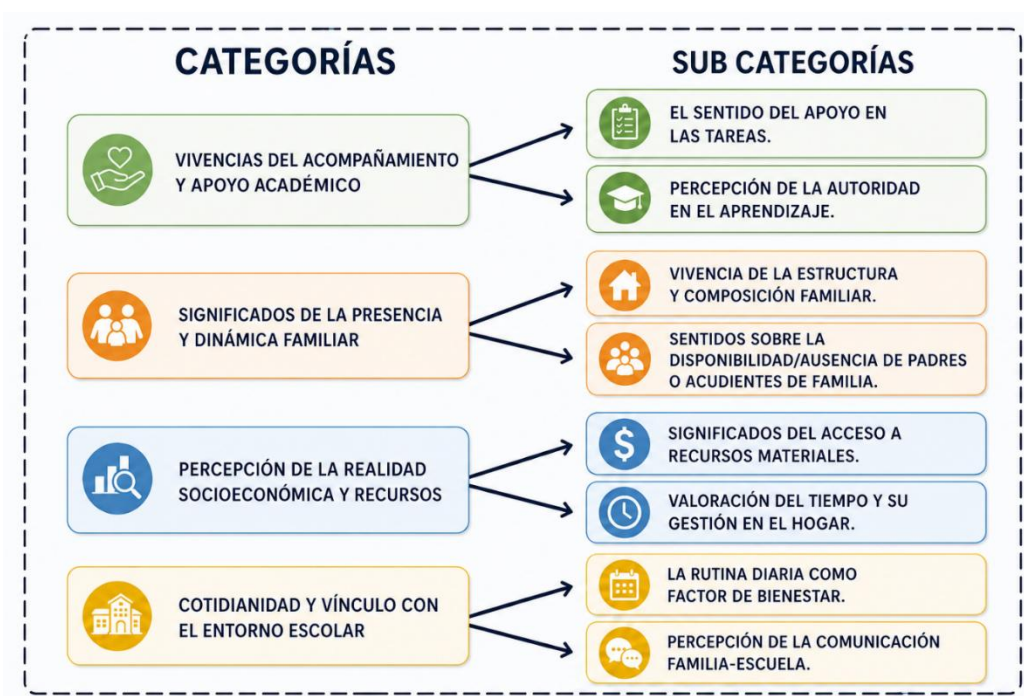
CATEGORÍAS

SUB CATEGORÍAS

VIVENCIAS DEL ACOMPAÑAMIENTO Y APOYO ACADÉMICO

EL SENTIDO DEL APOYO EN LAS TAREAS.

PERCEPCIÓN DE LA AUTORIDAD EN EL APRENDIZAJE.

SIGNIFICADOS DE LA PRESENCIA Y DINÁMICA FAMILIAR

VIVENCIA DE LA ESTRUCTURA Y COMPOSICIÓN FAMILIAR.

SENTIDOS SOBRE LA DISPONIBILIDAD/AUSENCIA DE PADRES O ACUDIENTES DE FAMILIA.

PERCEPCIÓN DE LA REALIDAD SOCIOECONÓMICA Y RECURSOS

SIGNIFICADOS DEL ACCESO A RECURSOS MATERIALES.

VALORACIÓN DEL TIEMPO Y SU GESTIÓN EN EL HOGAR.

COTIDIANIDAD Y VÍNCULO CON EL ENTORNO ESCOLAR

LA RUTINA DIARIA COMO FACTOR DE BIENESTAR.

PERCEPCIÓN DE LA COMUNICACIÓN FAMILIA-ESCUELA.